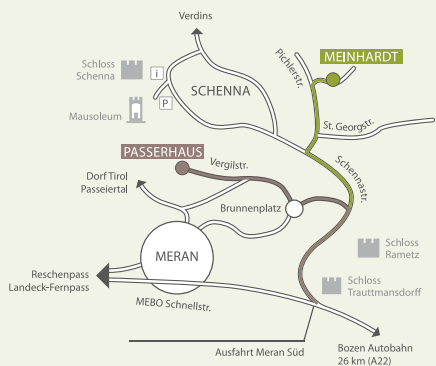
Verdins

Schloss Schenna

i

P

Mausoleum

SCHENNA

Pichlerstr.

MEINHARDT

St. Georgstr.

PASSERHAUS

Vergilstr.

Schennastr.

Dorf Tirol Passeiertal

Brunnenplatz

MERAN

Schloss Rametz

Reschenpass Landeck-Fernpass

Schloss Trauttmansdorff

MEBO Schnellstr.

Ausfahrt Meran Süd

Bozen Autobahn 26 km (A22)